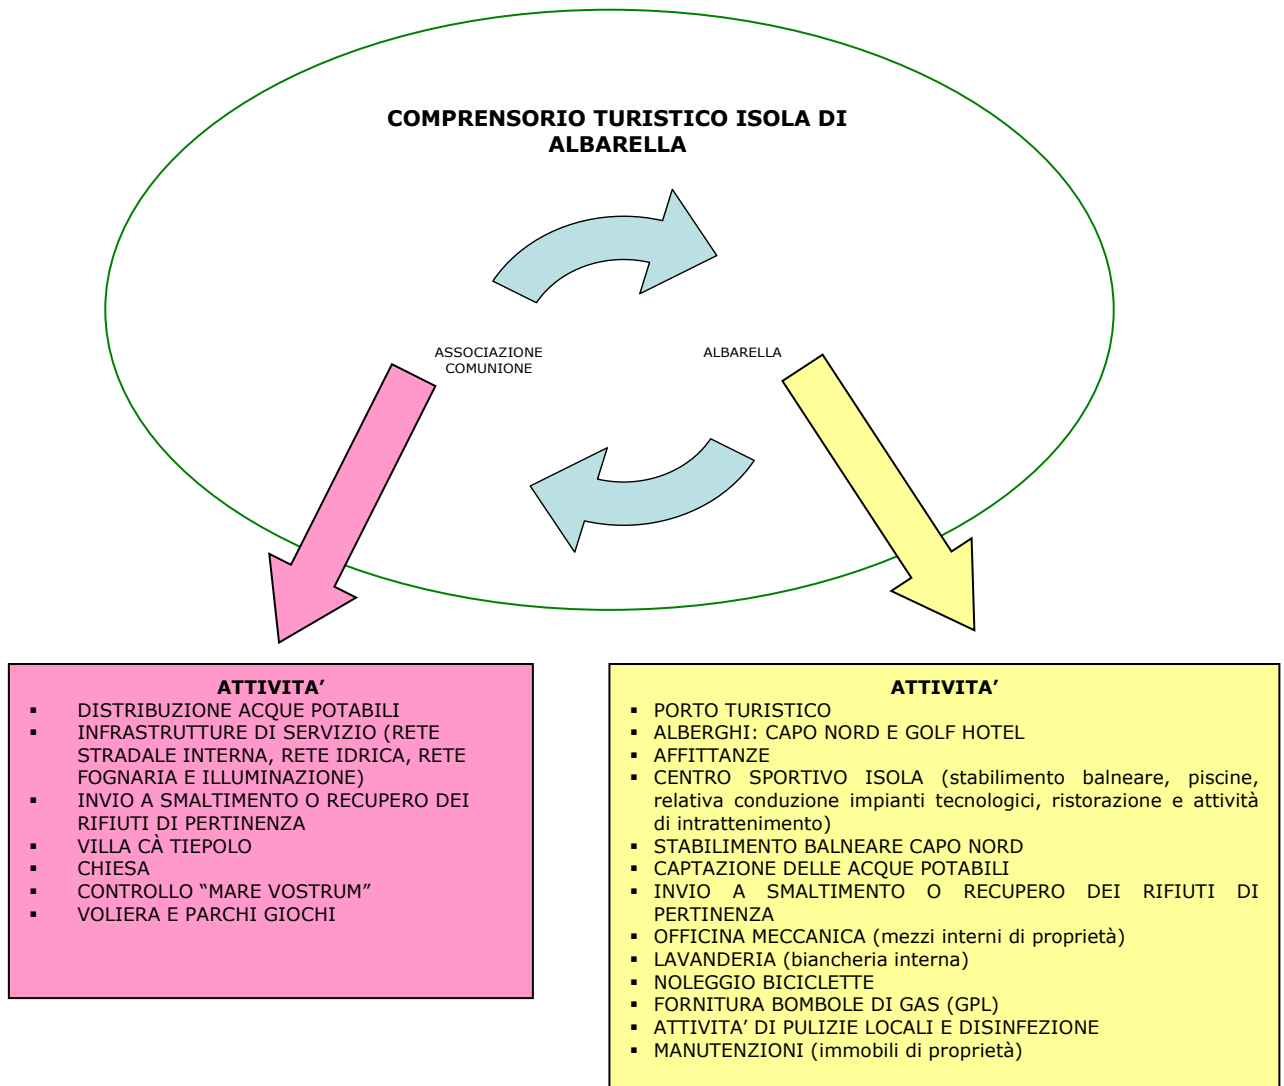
COMPRENSORIO TURISTICO ISOLA DI ALBARELLA

ASSOCIAZIONE COMUNIONE

ALBARELLA

ATTIVITA'
- DISTRIBUZIONE ACQUE POTABILI
- INFRASTRUTTURE DI SERVIZIO (RETE STRADALE INTERNA, RETE IDRICA, RETE FOGNARIA E ILLUMINAZIONE)
- INVIO A SMALTIMENTO O RECUPERO DEI RIFIUTI DI PERTINENZA
- VILLA CÀ TIEPOLO
- CHIESA
- CONTROLLO "MARE VOSTRUM"
- VOLIERA E PARCHI GIOCHI

ATTIVITA'
- PORTO TURISTICO
- ALBERGHI: CAPO NORD E GOLF HOTEL
- AFFITTANZE
- CENTRO SPORTIVO ISOLA (stabilimento balneare, piscine, relativa conduzione impianti tecnologici, ristorazione e attività di intrattenimento)
- STABILIMENTO BALNEARE CAPO NORD
- CAPTAZIONE DELLE ACQUE POTABILI
- INVIO A SMALTIMENTO O RECUPERO DEI RIFIUTI DI PERTINENZA
- OFFICINA MECCANICA (mezzi interni di proprietà)
- LAVANDERIA (biancheria interna)
- NOLEGGIO BICICLETTE
- FORNITURA BOMBOLE DI GAS (GPL)
- ATTIVITA' DI PULIZIE LOCALI E DISINFEZIONE
- MANUTENZIONI (immobili di proprietà)